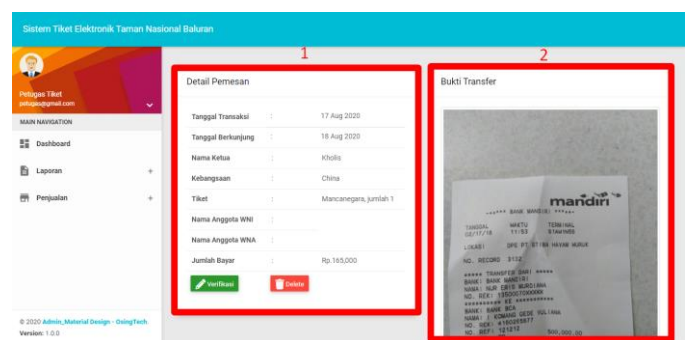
Sistem Tiket Elektronik Taman Nasional Baluran

Petugas Tiket
petugas@gmail.com

MAIN NAVIGATION

Dashboard

Laporan +

Penjualan +

© 2020 Admin_Material Design - OsingTech
Version: 1.0.0

1

Detail Pemesan

| | | |
|---|---|---|
| Tanggal Transaksi | : | 17 Aug 2020 |
| Tanggal Berkunjung | : | 18 Aug 2020 |
| Nama Ketua | : | Kholis |
| Kebangsaan | : | China |
| Tiket | : | Mancanegara, jumlah 1 |
| Nama Anggota WNI | : | |
| Nama Anggota WNA | : | |
| Jumlah Bayar | : | Rp.165,000 |

Verifikasi
Delete

2

Bukti Transfer

mandiri
***** BANK MANDIRI *****
TANGGAL WAKTU TERMINAL
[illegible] 11:53 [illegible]
LOKASI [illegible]
NO. RECORD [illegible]
***** TRANSFER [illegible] *****
BANK: BANK MANDIRI
NAMA: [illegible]
NO. REK: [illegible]
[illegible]
BANK: BANK BCA
NAMA: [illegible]
NO. REK: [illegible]
NO. REF: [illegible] 500,000.00